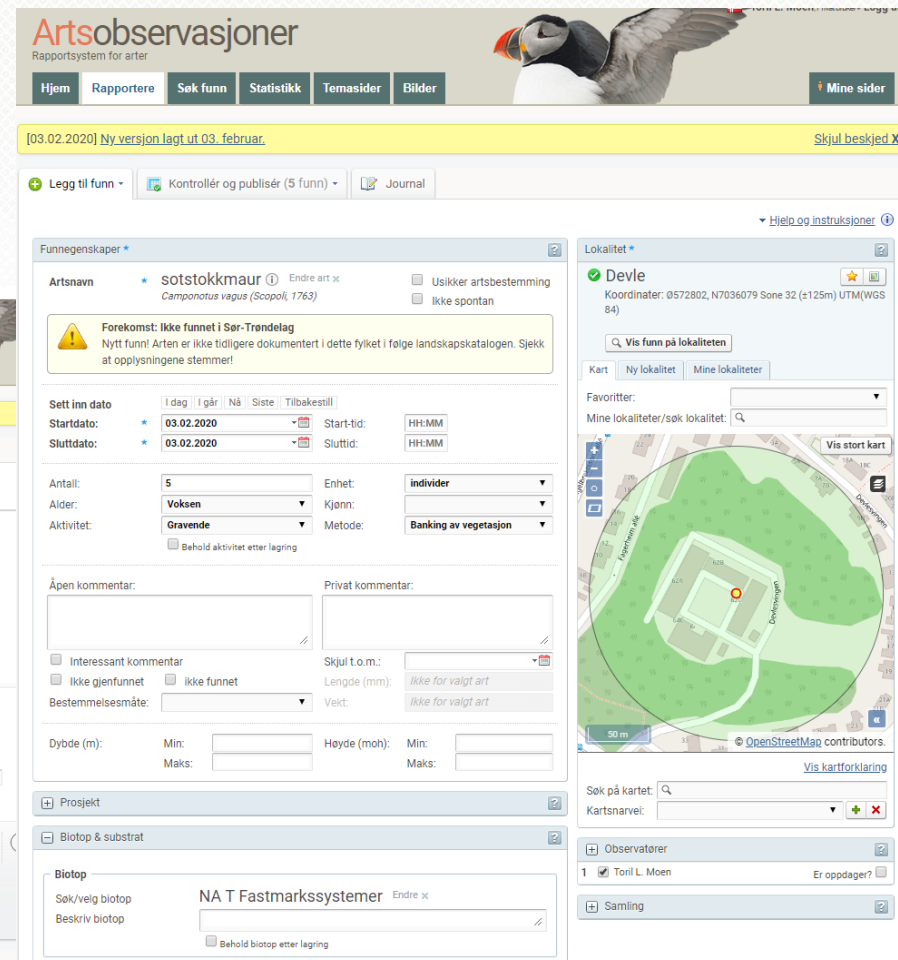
Artsobservasjoner
Rapportsystem for arter

Toril L. Moen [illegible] Logg u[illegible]

Hjem Rapportere Søk funn Statistikk Temasider Bilder Mine sider

[03.02.2020] Ny versjon lagt ut 03. februar. Skjul beskjed X

Legg til funn Kontrollér og publisér (5 funn) Journal

Hjelp og instruksjoner

Funnegenskaper *

Artsnavn * sotstokkmaur Endre art
Camponotus vagus (Scopoli, 1763)
Usikker artsbestemming
Ikke spontan

Forekomst: Ikke funnet i Sør-Trøndelag
Nytt funn! Arten er ikke tidligere dokumentert i dette fylket i følge landskapskatalogen. Sjekk at opplysningene stemmer!

Sett inn dato I dag I går Nå Siste Tilbakestill
Startdato: * 03.02.2020 Start-tid: HH:MM
Sluttdato: * 03.02.2020 Sluttid: HH:MM

Antall: 5 Enhet: individer
Alder: Voksen Kjønn:
Aktivitet: Gravende Metode: Banking av vegetasjon
Behold aktivitet etter lagring

Åpen kommentar: Privat kommentar:

Interessant kommentar Skjul t.o.m.:
Ikke gjenfunnet ikke funnet Lengde (mm): Ikke for valgt art
Bestemmelsesmåte: Vekt: Ikke for valgt art

Dybde (m): Min: Maks: Høyde (moh): Min: Maks:

Prosjekt

Biotop & substrat

Biotop
Søk/velg biotop NA T Fastmarkssystemer Endre
Beskriv biotop
Behold biotop etter lagring

Lokalitet *
Devle
Koordinater: Ø572802, N7036079 Sone 32 (±125m) UTM(WGS 84)
Vis funn på lokaliteten
Kart Ny lokalitet Mine lokaliteter
Favoritter:
Mine lokaliteter/søk lokalitet:
Vis stort kart
Fagerheim allé
Devlesvingen
Devlesvingen
50 m
© OpenStreetMap contributors.
Vis kartforklaring
Søk på kartet:
Kartsnarvei:

Observatører
1 Toril L. Moen Er oppdager?

Samling